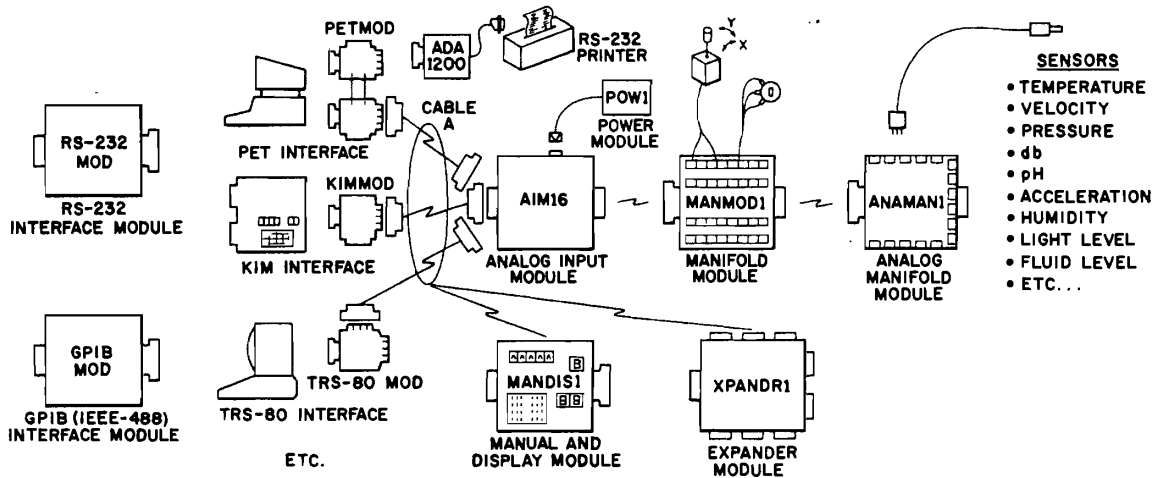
RS-232 MOD

RS-232 INTERFACE MODULE

GPIB MOD

GPIB (IEEE-488) INTERFACE MODULE

PETMOD

ADA 1200

RS-232 PRINTER

PET INTERFACE

CABLE A

KIMMOD

KIM INTERFACE

TRS-80 MOD

TRS-80 INTERFACE

ETC.

POW1

POWER MODULE

AIM16

ANALOG INPUT MODULE

MANDIS1

B

B B

MANUAL AND DISPLAY MODULE

Y

X

0

MANMOD1

MANIFOLD MODULE

XPANDR1

EXPANDER MODULE

ANAMAN1

ANALOG MANIFOLD MODULE

SENSORS
• TEMPERATURE
• VELOCITY
• PRESSURE
• db
• pH
• ACCELERATION
• HUMIDITY
• LIGHT LEVEL
• FLUID LEVEL
• ETC...